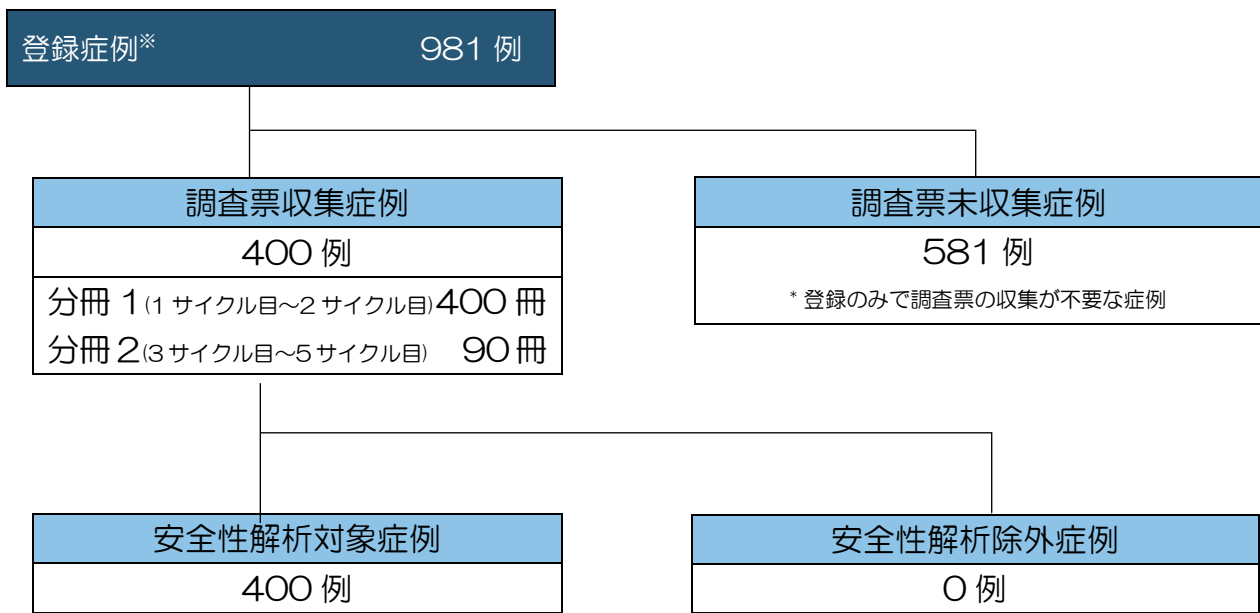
登録症例※ 981 例

調査票収集症例

400 例

分冊 1(1 サイクル目～2 サイクル目) 400 冊

分冊 2(3 サイクル目～5 サイクル目) 90 冊

調査票未収集症例

581 例

* 登録のみで調査票の収集が不要な症例

安全性解析対象症例

400 例

安全性解析除外症例

0 例